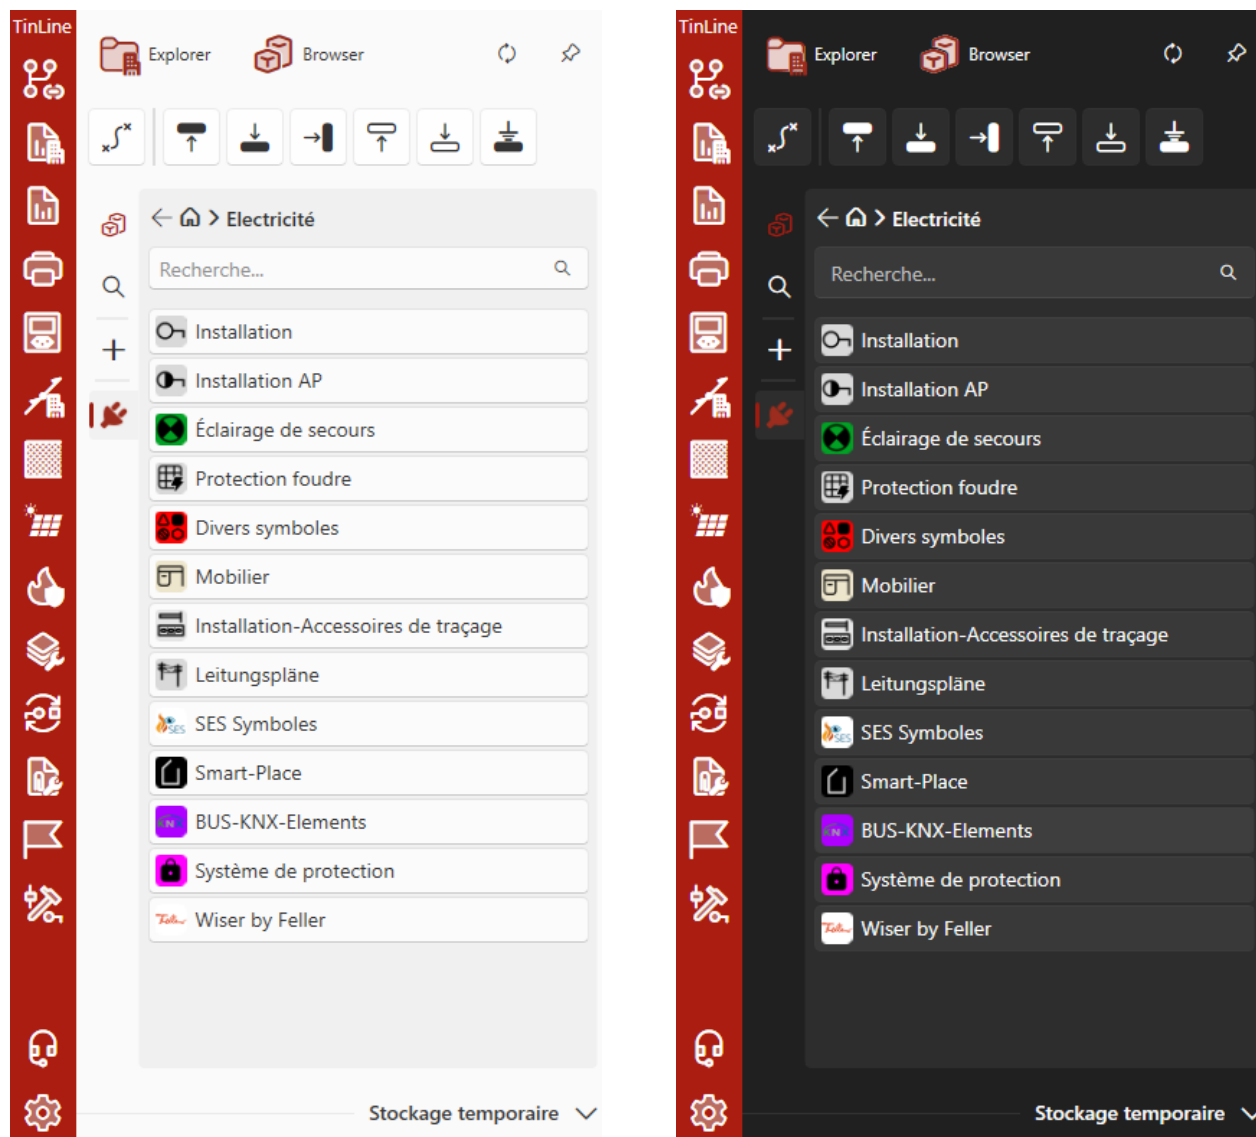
TinLine

Explorer Browser

Electricité

Recherche...

Installation
Installation AP
Éclairage de secours
Protection foudre
Divers symboles
Mobilier
Installation-Accessoires de traçage
Leitungspläne
SES Symboles
Smart-Place
BUS-KNX-Elements
Système de protection
Wiser by Feller

Stockage temporaire

TinLine

Explorer Browser

Electricité

Recherche...

Installation
Installation AP
Éclairage de secours
Protection foudre
Divers symboles
Mobilier
Installation-Accessoires de traçage
Leitungspläne
SES Symboles
Smart-Place
BUS-KNX-Elements
Système de protection
Wiser by Feller

Stockage temporaire